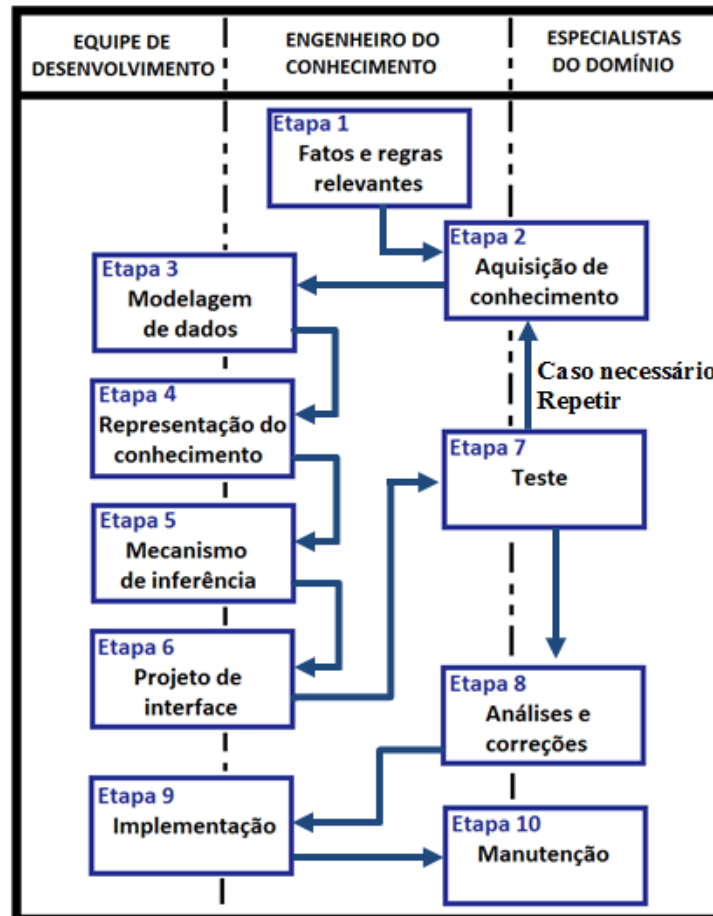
| EQUIPE DE DESENVOLVIMENTO | ENGENHEIRO DO CONHECIMENTO | ESPECIALISTAS DO DOMÍNIO |
|---|---|---|

Etapa 1
Fatos e regras relevantes

Etapa 2
Aquisição de conhecimento

Etapa 3
Modelagem de dados

Etapa 4
Representação do conhecimento

Caso necessário
Repetir

Etapa 7
Teste

Etapa 5
Mecanismo de inferência

Etapa 6
Projeto de interface

Etapa 8
Análises e correções

Etapa 9
Implementação

Etapa 10
Manutenção